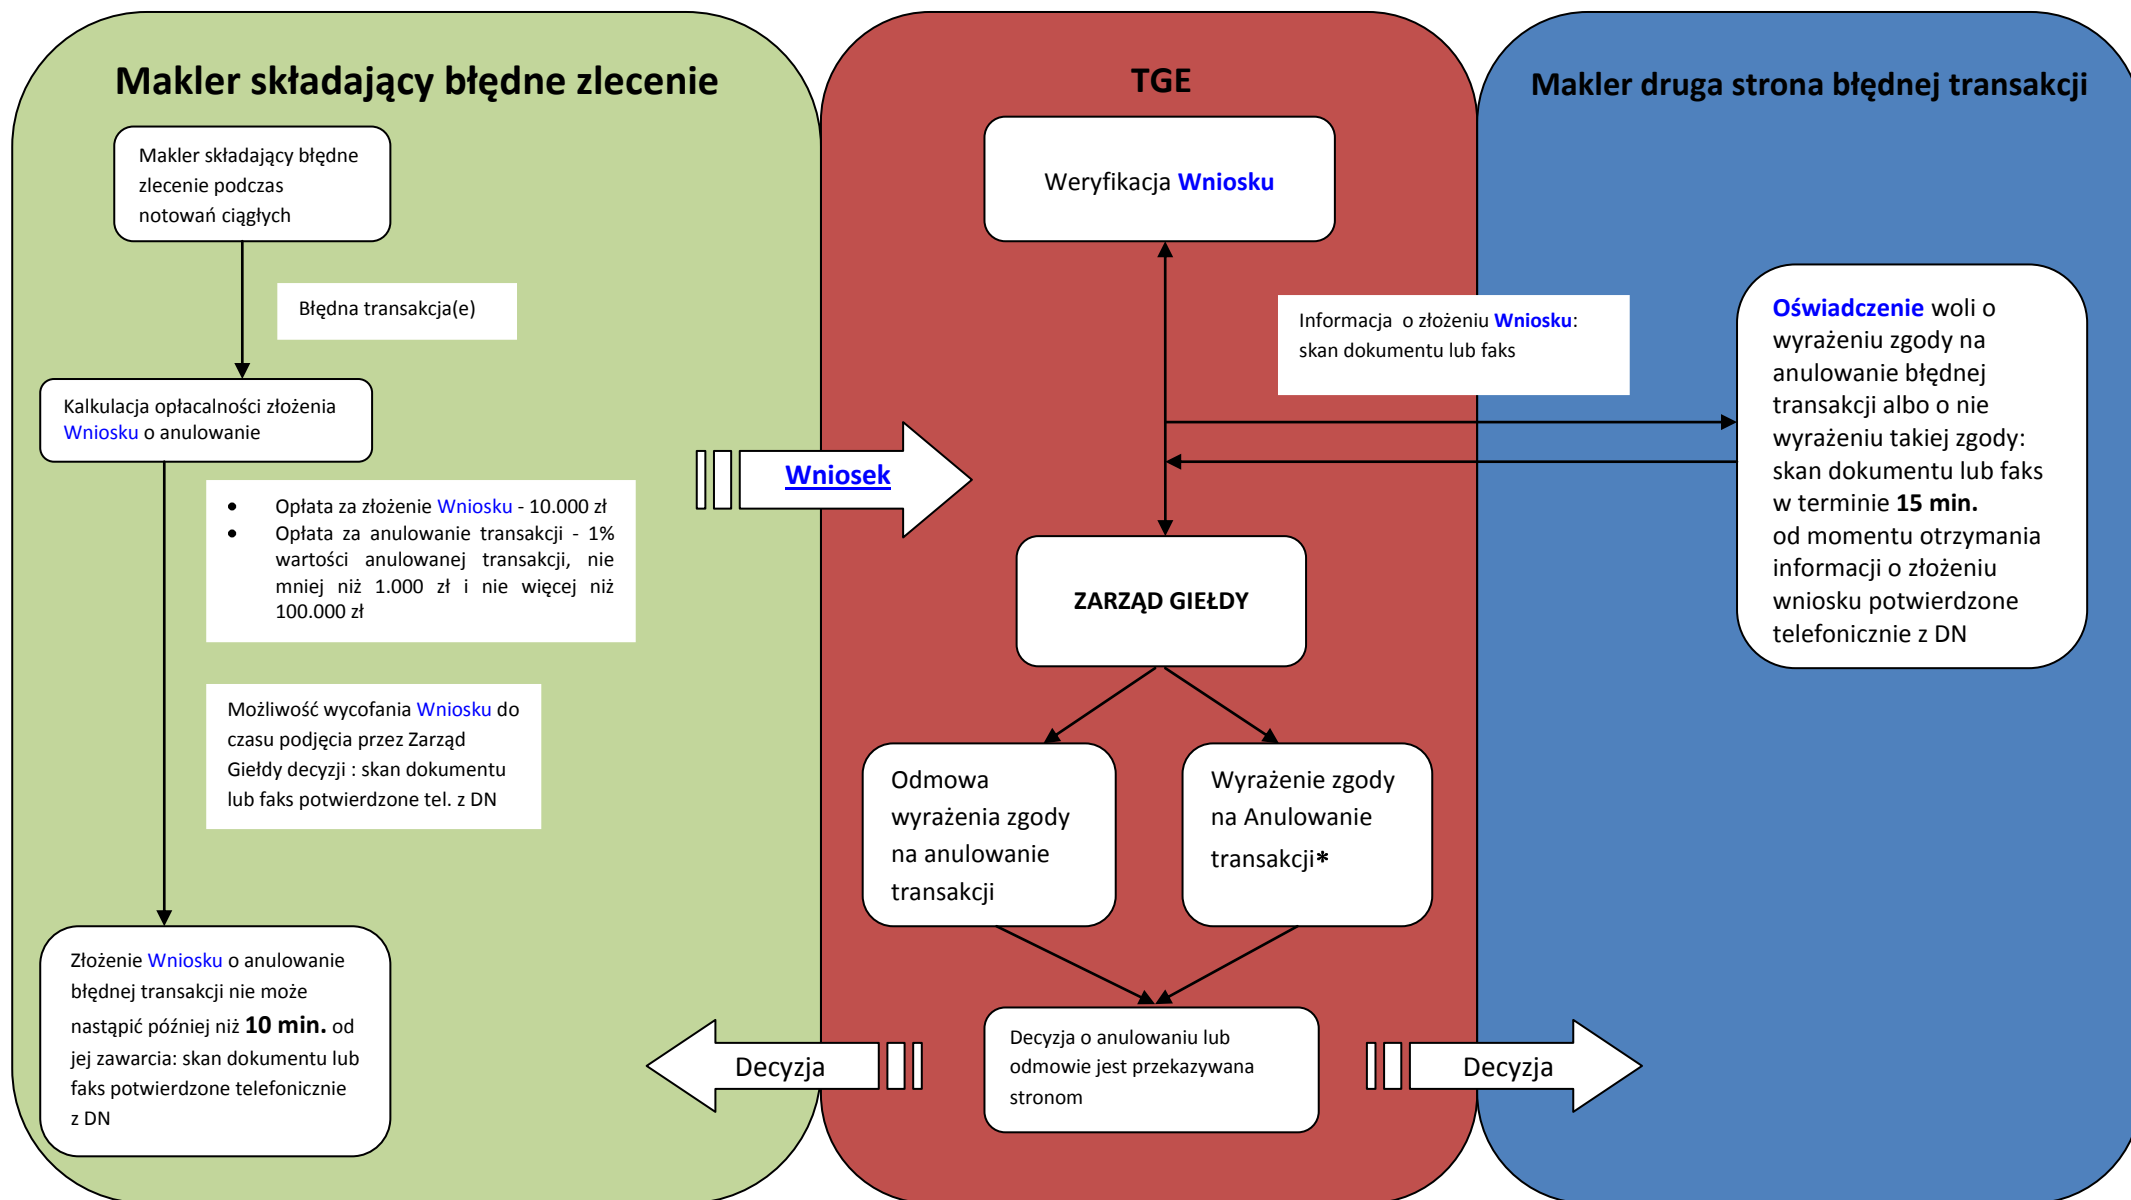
Makler składający błędne zlecenie

TGE

Makler druga strona błędnej transakcji

Makler składający błędne zlecenie podczas notowań ciągłych

Weryfikacja Wniosku

Błędna transakcja(e)

Informacja o złożeniu Wniosku: skan dokumentu lub faks

Oświadczenie woli o wyrażeniu zgody na anulowanie błędnej transakcji albo o nie wyrażeniu takiej zgody: skan dokumentu lub faks w terminie **15 min.** od momentu otrzymania informacji o złożeniu wniosku potwierdzone telefonicznie z DN

Kalkulacja opłacalności złożenia Wniosku o anulowanie

Wniosek

- Opłata za złożenie Wniosku - 10.000 zł
- Opłata za anulowanie transakcji - 1% wartości anulowanej transakcji, nie mniej niż 1.000 zł i nie więcej niż 100.000 zł

ZARZĄD GIEŁDY

Możliwość wycofania Wniosku do czasu podjęcia przez Zarząd Giełdy decyzji : skan dokumentu lub faks potwierdzone tel. z DN

Odmowa wyrażenia zgody na anulowanie transakcji

Wyrażenie zgody na Anulowanie transakcji*

Złożenie Wniosku o anulowanie błędnej transakcji nie może nastąpić później niż **10 min.** od jej zawarcia: skan dokumentu lub faks potwierdzone telefonicznie z DN

Decyzja

Decyzja o anulowaniu lub odmowie jest przekazywana stronom

Decyzja